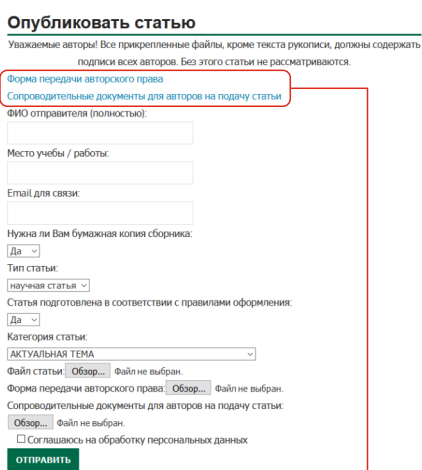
Опубликовать статью

Уважаемые авторы! Все прикрепленные файлы, кроме текста рукописи, должны содержать подписи всех авторов. Без этого статьи не рассматриваются.

Форма передачи авторского права
Сопроводительные документы для авторов на подачу статьи

ФИО отправителя (полностью):

Место учебы / работы:

Email для связи:

Нужна ли Вам бумажная копия сборника:
Да

Тип статьи:
научная статья

Статья подготовлена в соответствии с правилами оформления:
Да

Категория статьи:
АКТУАЛЬНАЯ ТЕМА

Файл статьи: Обзор... Файл не выбран.
Форма передачи авторского права: Обзор... Файл не выбран.
Сопроводительные документы для авторов на подачу статьи:
Обзор... Файл не выбран.

☐ Соглашаюсь на обработку персональных данных

ОТПРАВИТЬ